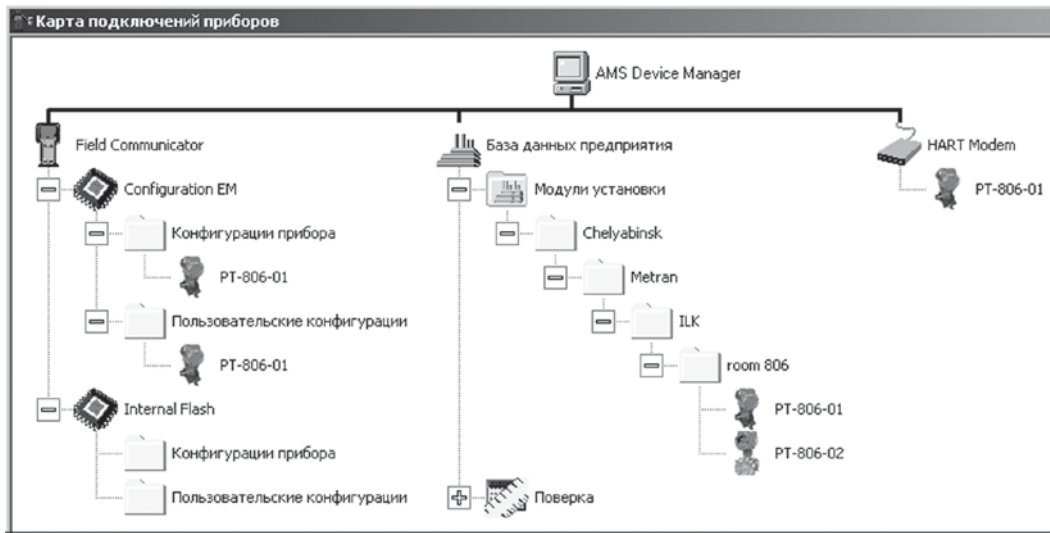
Карта подключений приборов

AMS Device Manager

Field Communicator

Configuration EM

Конфигурации прибора

PT-806-01

Пользовательские конфигурации

PT-806-01

Internal Flash

Конфигурации прибора

Пользовательские конфигурации

База данных предприятия

Модули установки

Chelyabinsk

Metran

ILK

room 806

PT-806-01

PT-806-02

Поверка

HART Modem

PT-806-01